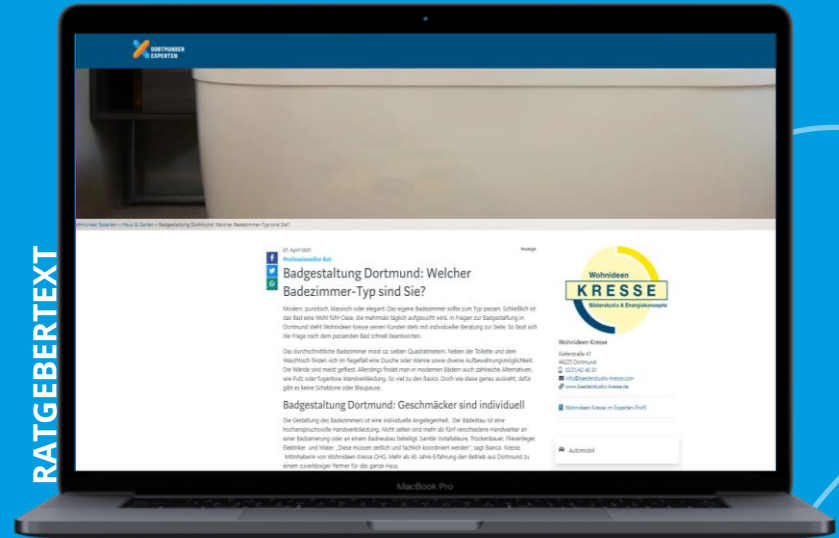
RATGEBERTEXT

DORTMUNDER EXPERTEN

rtmunder Experten » Haus & Garten » Badgestaltung Dortmund: Welcher Badezimmer-Typ sind Sie?

07. April 2021

Anzeige

Professioneller Rat

Badgestaltung Dortmund: Welcher Badezimmer-Typ sind Sie?

Modern, puristisch, klassisch oder elegant: Das eigene Badezimmer sollte zum Typ passen. Schließlich ist das Bad eine Wohl fühl-Oase, die mehrmals täglich aufgesucht wird. In Fragen zur Badgestaltung in Dortmund steht Wohnideen Kresse seinen Kunden stets mit individueller Beratung zur Seite. So lässt sich die Frage nach dem passenden Bad schnell beantworten.

Das durchschnittliche Badezimmer misst ca. sieben Quadratmeter. Neben der Toilette und dem Waschtisch finden sich im Regelfall eine Dusche oder Wanne sowie diverse Aufbewahrungsmöglichkeit. Die Wände sind meist gefliest. Allerdings findet man in modernen Bädern auch zahlreiche Alternativen, wie Putz oder fugenlose Wandverkleidung. So viel zu den Basics. Doch wie diese genau aussieht, dafür gibt es keine Schablone oder Blaupause.

Badgestaltung Dortmund: Geschmäcker sind individuell

Die Gestaltung des Badezimmers ist eine individuelle Angelegenheit. Der Bäderbau ist eine hochanspruchsvolle Handwerksleistung. Nicht selten sind mehr als fünf verschiedene Handwerker an einer Badsanierung oder an einem Badneubau beteiligt: Sanitär Installateure, Trockenbauer, Fliesenleger, Elektriker und Maler. „Diese müssen zeitlich und fachlich koordiniert werden“, sagt Bianca Kresse, Mitinhaberin von Wohnideen Kresse OHG. Mehr als 45 Jahre Erfahrung den Betrieb aus Dortmund zu einem zuverlässiger Partner für das ganze Haus.

Wohnideen
KRESSE
Bäderstudio & Energiekonzepte

Wohnideen Kresse

Kieferstraße 41
44225 Dortmund
0231/42 40 01
info@baederstudio-kresse.com
www.baederstudio-kresse.de

Wohnideen Kresse im Experten-Profil

Automobil

MacBook Pro